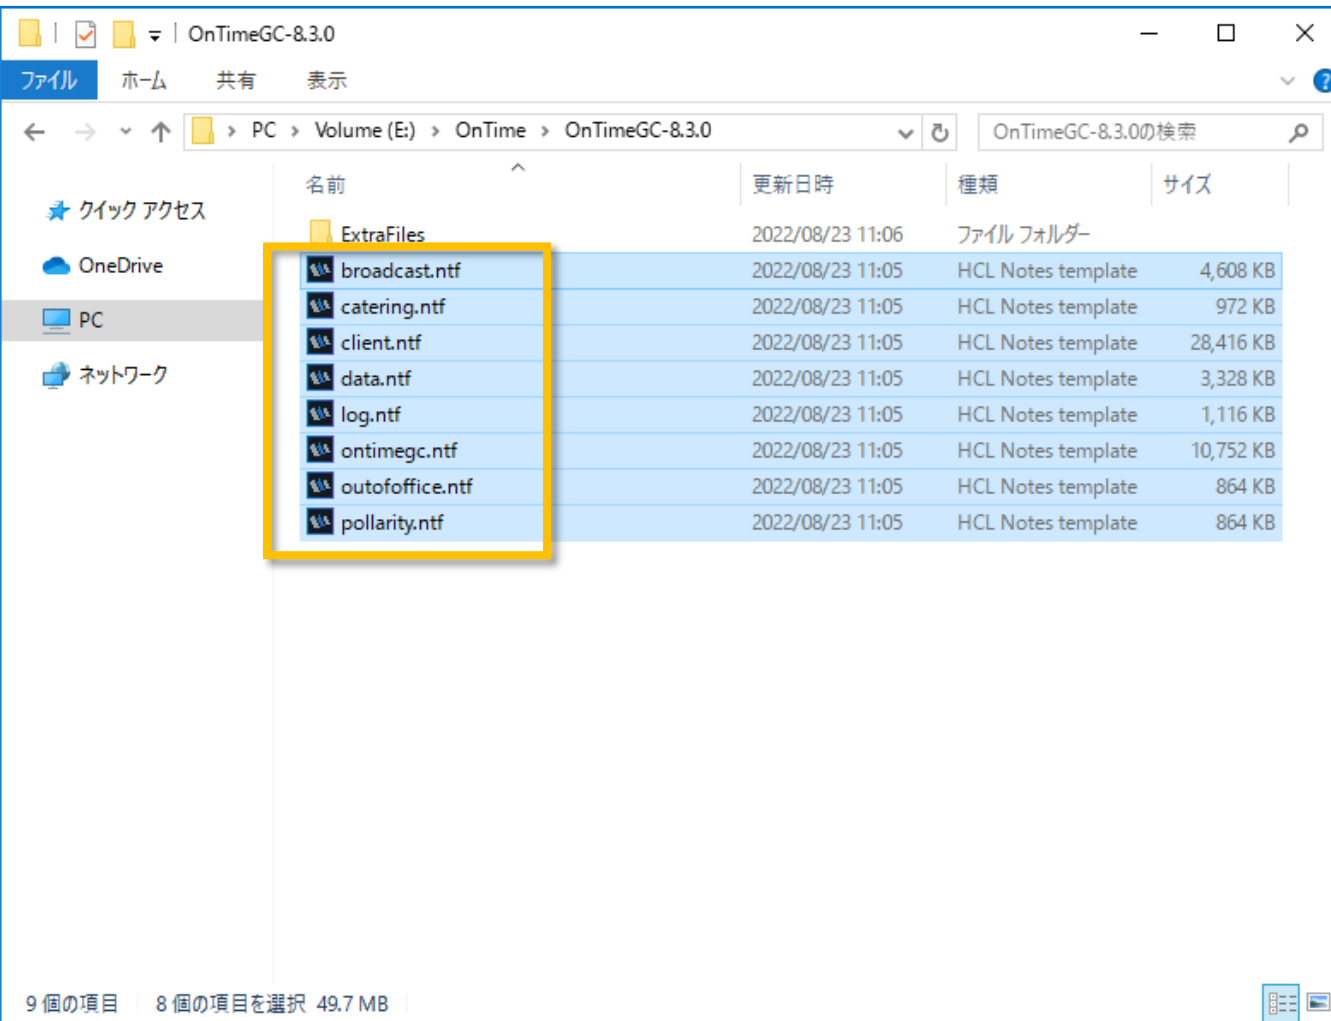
OnTimeGC-8.3.0

ファイル ホーム 共有 表示

PC > Volume (E:) > OnTime > OnTimeGC-8.3.0

OnTimeGC-8.3.0の検索

クイック アクセス
OneDrive
PC
ネットワーク

| 名前 | 更新日時 | 種類 | サイズ |
|---|---|---|---|
| ExtraFiles | 2022/08/23 11:06 | ファイル フォルダー | |
| broadcast.ntf | 2022/08/23 11:05 | HCL Notes template | 4,608 KB |
| catering.ntf | 2022/08/23 11:05 | HCL Notes template | 972 KB |
| client.ntf | 2022/08/23 11:05 | HCL Notes template | 28,416 KB |
| data.ntf | 2022/08/23 11:05 | HCL Notes template | 3,328 KB |
| log.ntf | 2022/08/23 11:05 | HCL Notes template | 1,116 KB |
| ontimegc.ntf | 2022/08/23 11:05 | HCL Notes template | 10,752 KB |
| outofoffice.ntf | 2022/08/23 11:05 | HCL Notes template | 864 KB |
| pollarity.ntf | 2022/08/23 11:05 | HCL Notes template | 864 KB |

9 個の項目 8 個の項目を選択 49.7 MB